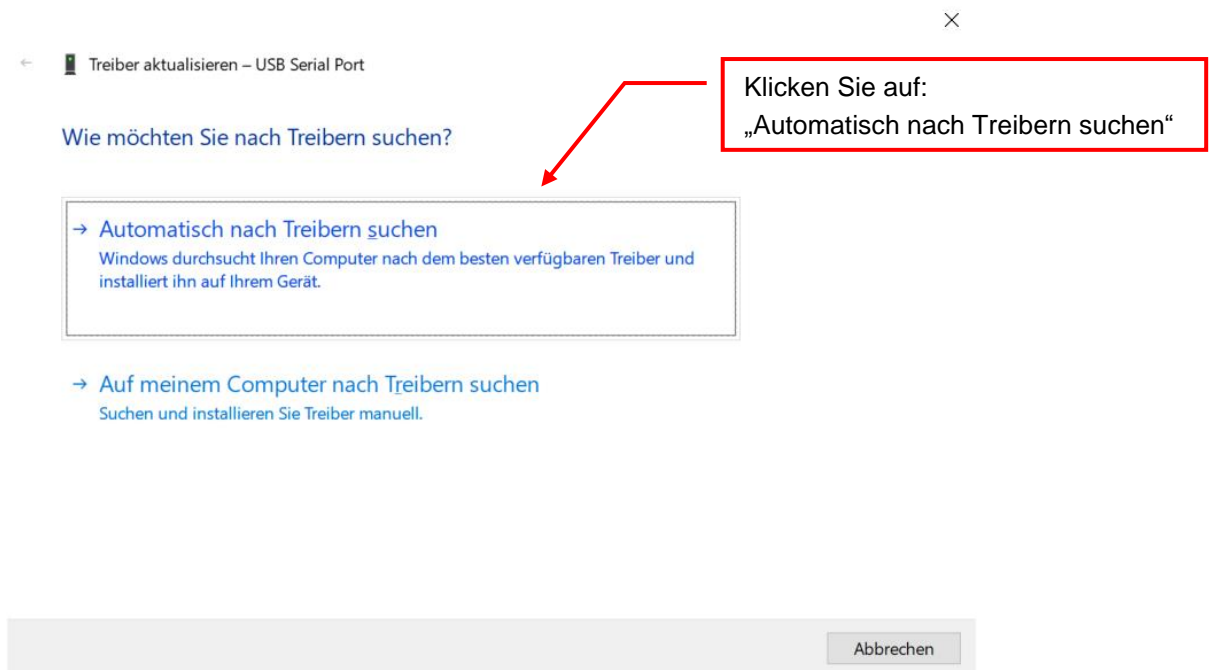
×

← Treiber aktualisieren – USB Serial Port

Klicken Sie auf:
„Automatisch nach Treibern suchen“

Wie möchten Sie nach Treibern suchen?

→ Automatisch nach Treibern suchen
Windows durchsucht Ihren Computer nach dem besten verfügbaren Treiber und installiert ihn auf Ihrem Gerät.

→ Auf meinem Computer nach Treibern suchen
Suchen und installieren Sie Treiber manuell.

Abbrechen